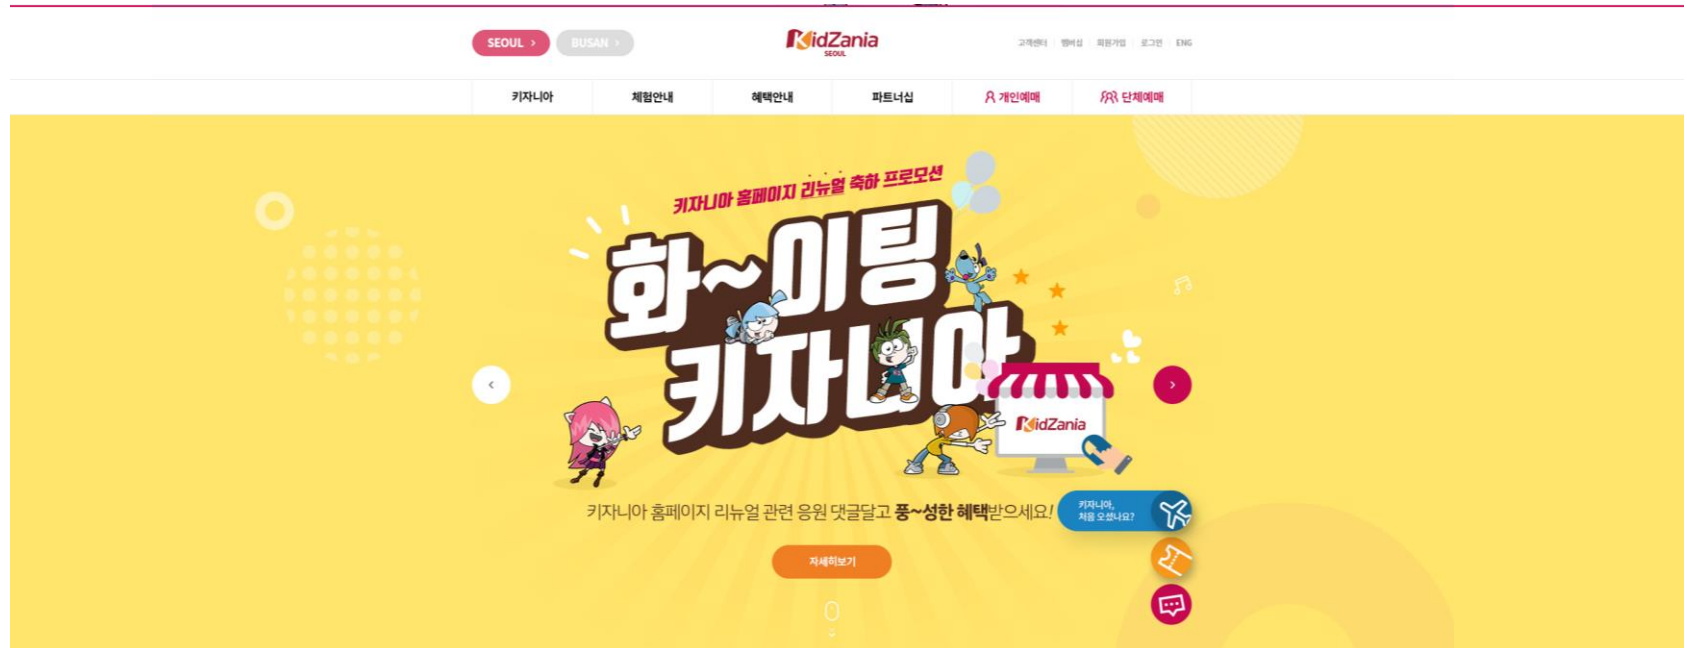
SEOUL › BUSAN ›

KidZania SEOUL

고객센터 | 멤버십 | 회원가입 | 로그인 | ENG

키자니아 | 체험안내 | 혜택안내 | 파트너십 | 개인예매 | 단체예매

키자니아 홈페이지 리뉴얼 축하 프로모션

화~이팅 키자니아

KidZania

키자니아 홈페이지 리뉴얼 관련 응원 댓글달고 풍~성한 혜택받으세요!

자세히보기

키자니아, 처음 오셨나요?

‹ ›